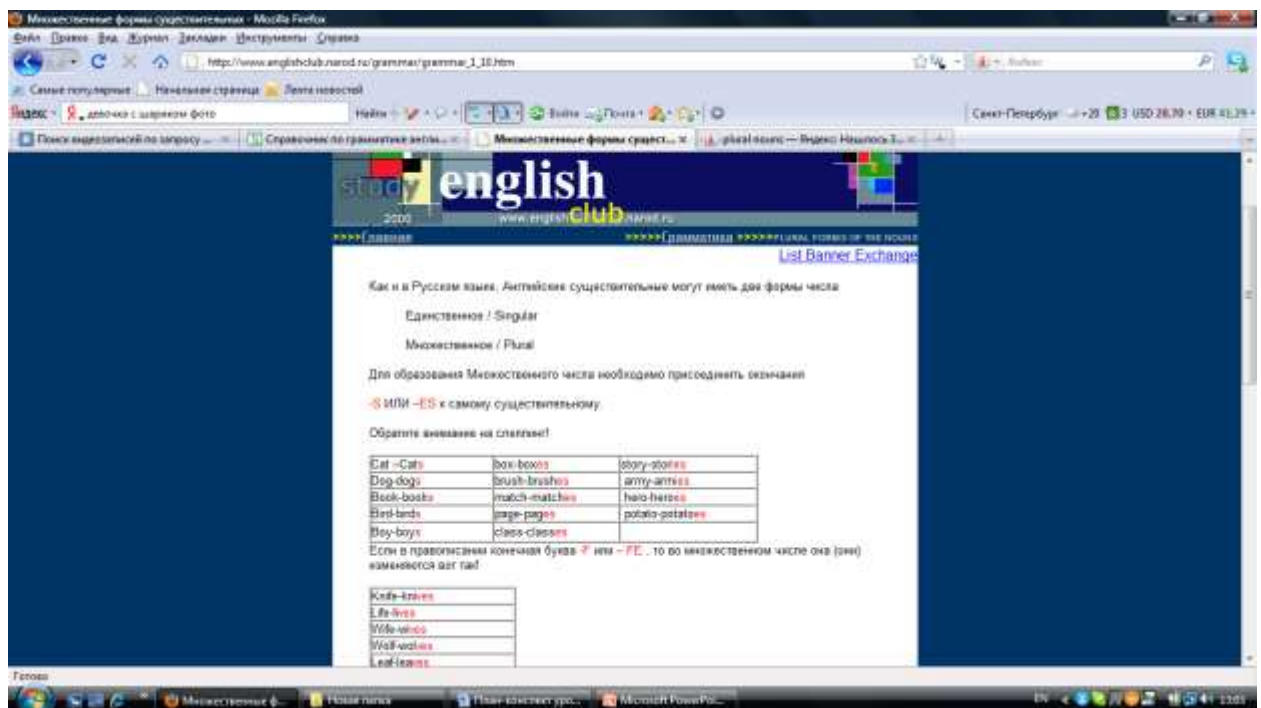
Множественные формы существительных - Mozilla Firefox
Файл Правка Вид Журнал Закладки Инструменты Справка
http://www.englishclub.narod.ru/grammar/grammar_1_10.htm
Самые популярные Начальная страница Лента новостей
Яндекс девочка с шариком фото
Найти
Войти Почта
Санкт-Петербург +28 3 USD 28,70 EUR 41,29
Поиск видеозаписей по запросу ... Справочник по грамматике англ... Множественные формы сущест... plural nouns — Яндекс: Нашлось 3...

study english
2000
www.englishclub.narod.ru
>>>>Главная >>>>>Грамматика >>>>>PLURAL FORMS OF THE NOUNS
List Banner Exchange

Как и в Русском языке, Английские существительные могут иметь две формы числа:

Единственное / Singular

Множественное / Plural

Для образования Множественного числа необходимо присоединить окончания

-S ИЛИ –ES к самому существительному.

Обратите внимание на спеллинг!

| Cat –Cats | box-boxes | story-stories |
|---|---|---|
| Dog-dogs | brush-brushes | army-armies |
| Book-books | match-matches | hero-heroes |
| Bird-birds | page-pages | potato-potatoes |
| Boy-boys | class-classes | |

Если в правописании конечная буква -F или – FE , то во множественном числе она (они) изменяются вот так!

| Knife-knives |
|---|
| Life-lives |
| Wife-wives |
| Wolf-wolves |
| Leaf-leaves |

Готово
Множественные ф... Новая папка План-конспект уро... Microsoft PowerPoi...
EN 13:01